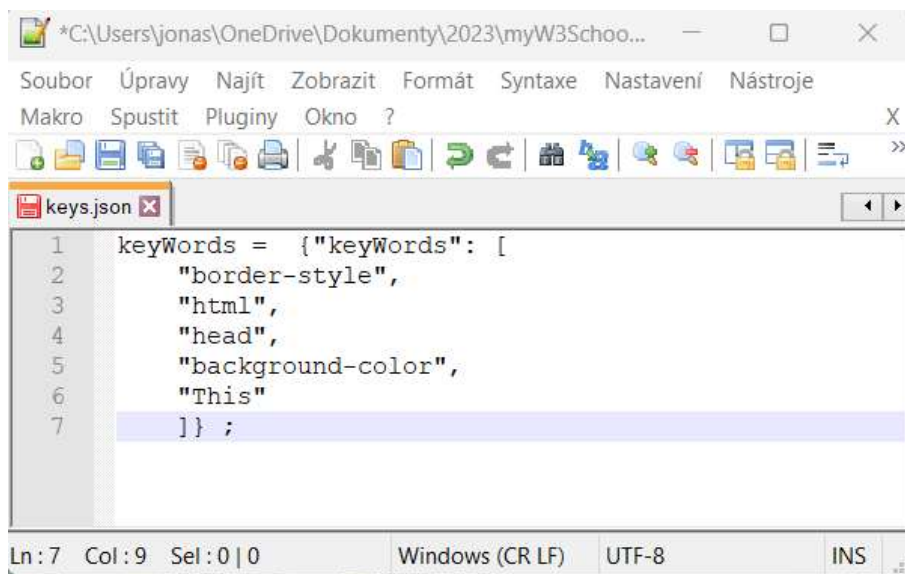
*C:\Users\jonas\OneDrive\Dokumenty\2023\myW3Schoo...

Soubor Úpravy Najít Zobrazit Formát Syntaxe Nastavení Nástroje
Makro Spustit Pluginy Okno ? X

keys.json

1 keyWords = {"keyWords": [
2 "border-style",
3 "html",
4 "head",
5 "background-color",
6 "This"
7 ]} ;

Ln : 7 Col : 9 Sel : 0 | 0 Windows (CR LF) UTF-8 INS